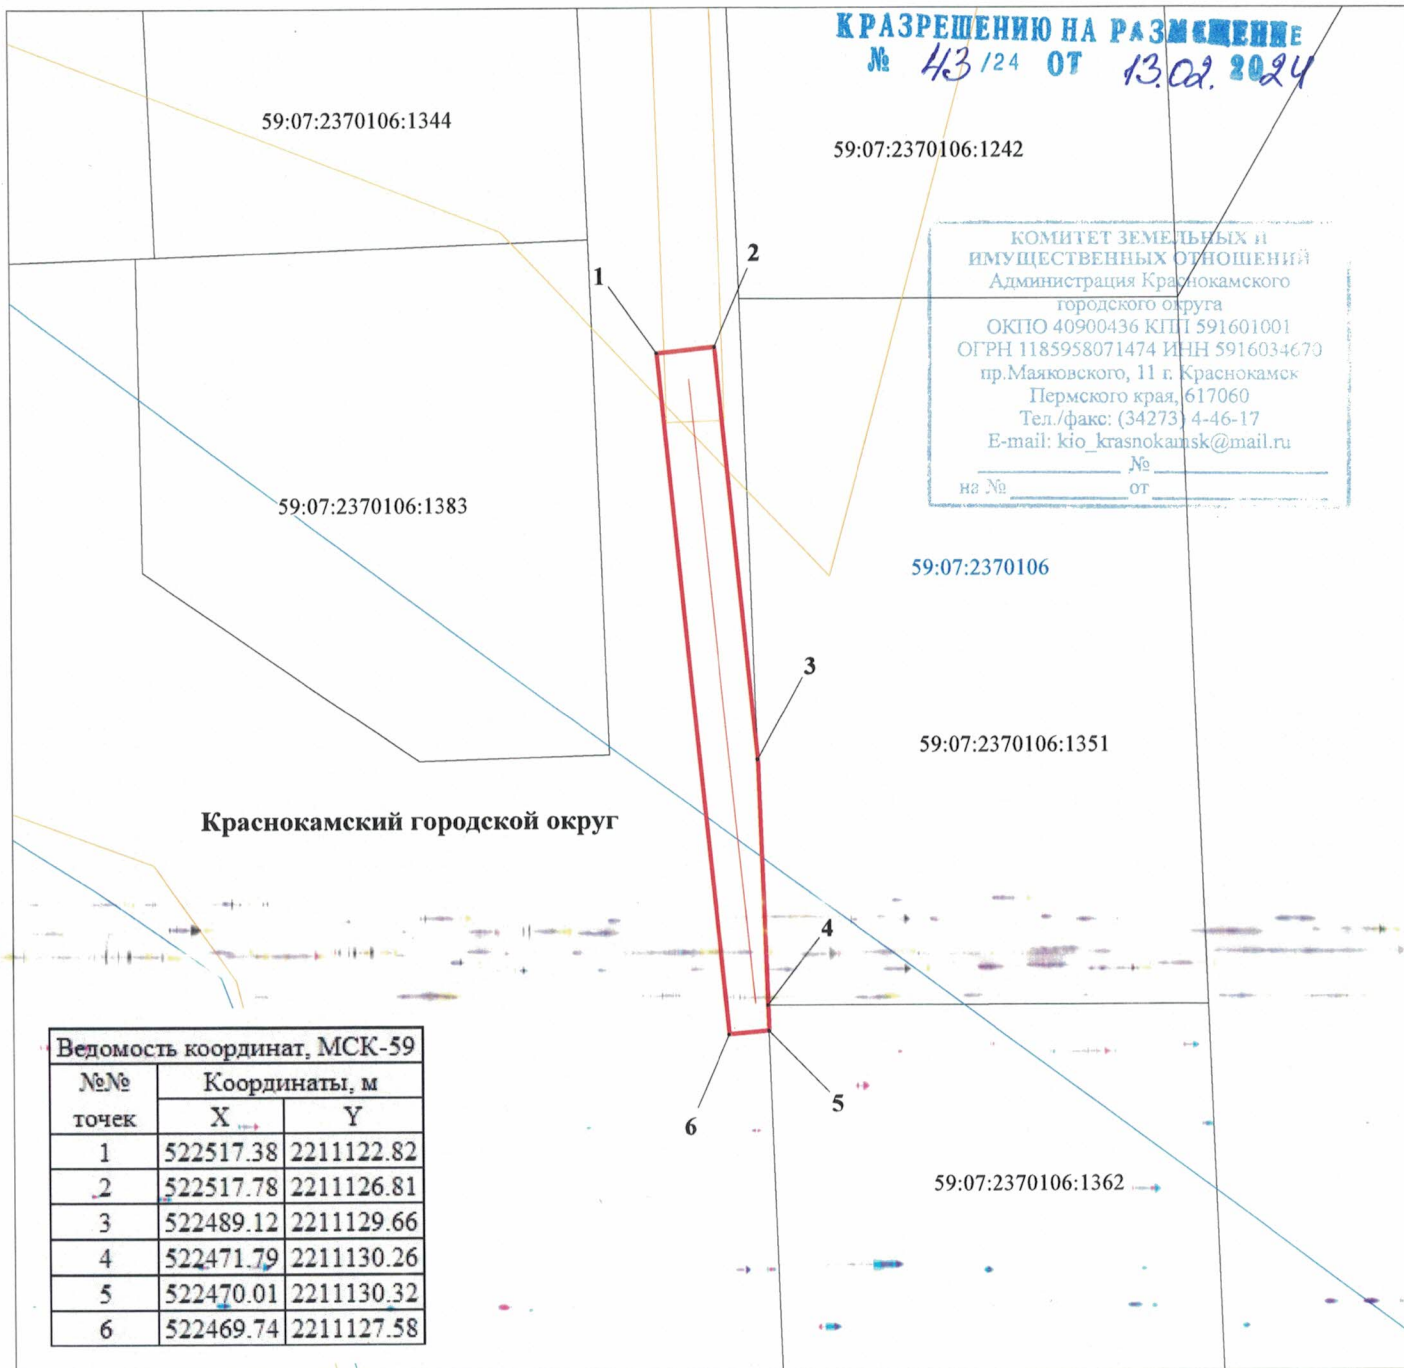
К РАЗРЕШЕНИЮ НА РАЗМЕЩЕНИЕ
№ 43/24 ОТ 13.02.2024

59:07:2370106:1344

59:07:2370106:1242

КОМИТЕТ ЗЕМЕЛЬНЫХ И ИМУЩЕСТВЕННЫХ ОТНОШЕНИЙ
Администрация Краснокамского городского округа
ОКПО 40900436 КПП 591601001
ОГРН 1185958071474 ИНН 5916034670
пр.Маяковского, 11 г. Краснокамск
Пермского края, 617060
Тел./факс: (34273) 4-46-17
E-mail: kio_krasnokamsk@mail.ru
№
на № от

1
2

59:07:2370106:1383

59:07:2370106

3

59:07:2370106:1351

Краснокамский городской округ

4
5
6

59:07:2370106:1362

| Ведомость координат, МСК-59 | | |
|---|---|---|
| №№ точек | Координаты, м | |
| | X | Y |
| 1 | 522517.38 | 2211122.82 |
| 2 | 522517.78 | 2211126.81 |
| 3 | 522489.12 | 2211129.66 |
| 4 | 522471.79 | 2211130.26 |
| 5 | 522470.01 | 2211130.32 |
| 6 | 522469.74 | 2211127.58 |